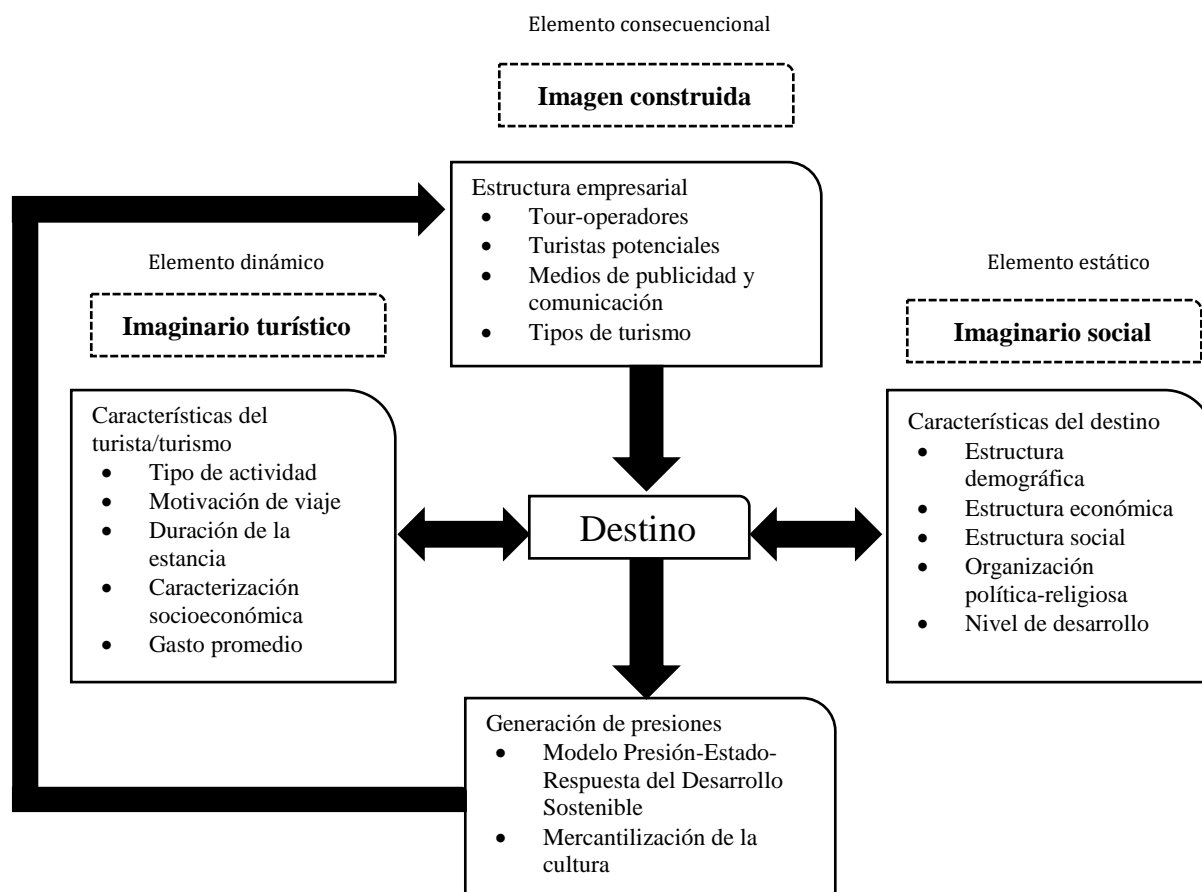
Elemento consecuencional

Imagen construida

Estructura empresarial
- Tour-operadores
- Turistas potenciales
- Medios de publicidad y comunicación
- Tipos de turismo

Elemento dinámico

Imaginario turístico

Elemento estático

Imaginario social

Características del turista/turismo
- Tipo de actividad
- Motivación de viaje
- Duración de la estancia
- Caracterización socioeconómica
- Gasto promedio

Destino

Características del destino
- Estructura demográfica
- Estructura económica
- Estructura social
- Organización política-religiosa
- Nivel de desarrollo

Generación de presiones
- Modelo Presión-Estado-Respuesta del Desarrollo Sostenible
- Mercantilización de la cultura